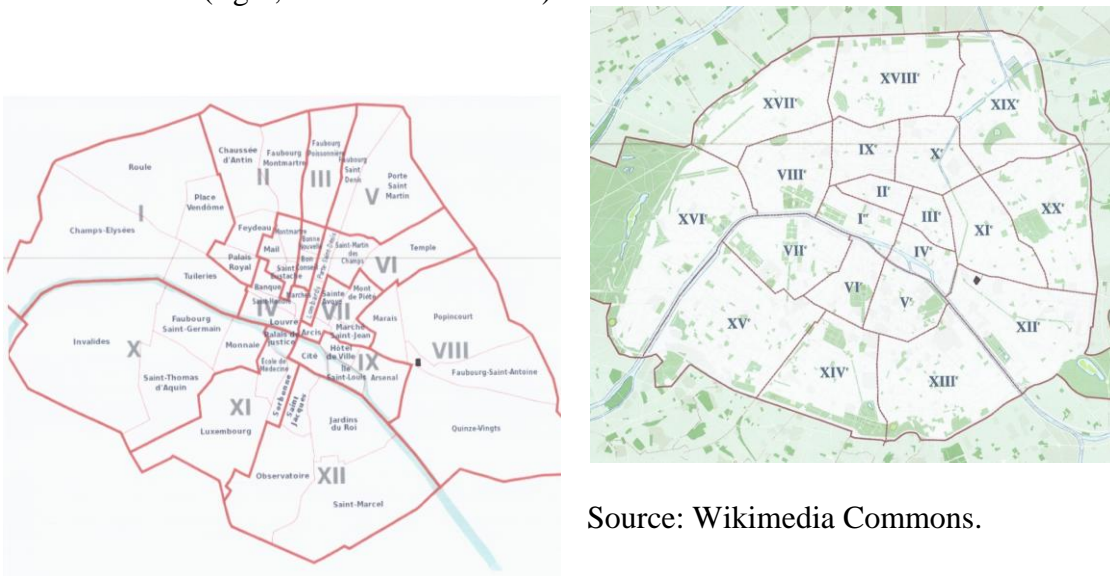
(right) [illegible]

Roule
Chaussée d'Antin
Faubourg Montmartre
Faubourg Poissonnière
Faubourg Saint Denis
Porte Saint Martin
II
III
V
I
Place Vendôme
Champs-Elysées
Feydeau
Montmartre
Mail
Bonne Nouvelle
Saint-Martin des Champs
Temple
Palais Royal
Bon Conseil
Tuileries
Saint Eustache
Banque
VI
Sainte Avoye
Mont de Piété
Lombards
Marchés
IV
VII
Louvre
Marais
Popincourt
Faubourg Saint-Germain
Arcis
Marché Saint-Jean
Invalides
X
Monnaie
Palais de Justice
Cité
Hôtel de Ville
IX
VIII
Saint-Thomas d'Aquin
Ecole de Médecine
Ile Saint-Louis
Arsenal
Faubourg-Saint-Antoine
XI
Sorbonne
Saint Jacques
Jardins du Roi
Luxembourg
Quinze-Vingts
Observatoire
XII
Saint-Marcel

XVIII$^e$
XVII$^e$
XIX$^e$
IX$^e$
X$^e$
VIII$^e$
II$^e$
XVI$^e$
I$^{er}$
III$^e$
XX$^e$
XI$^e$
VII$^e$
IV$^e$
VI$^e$
V$^e$
XV$^e$
XII$^e$
XIV$^e$
XIII$^e$

Source: Wikimedia Commons.